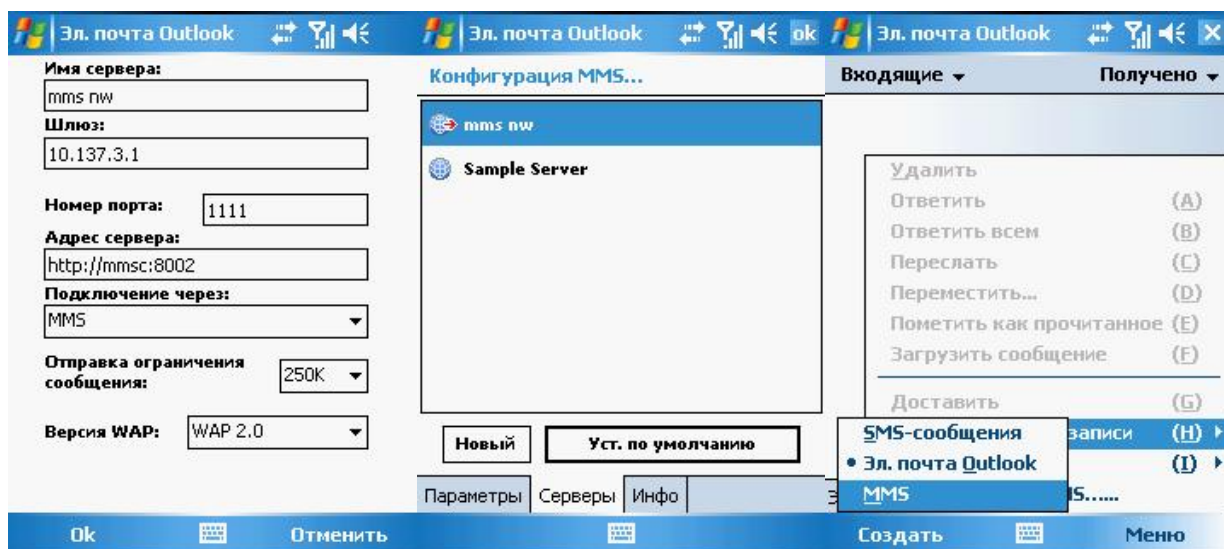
Эл. почта Outlook

Имя сервера:
mms nw
Шлюз:
10.137.3.1
Номер порта: 1111
Адрес сервера:
http://mmsc:8002
Подключение через:
MMS
Отправка ограничения сообщения: 250K
Версия WAP: WAP 2.0

Ok Отменить

Эл. почта Outlook ok

Конфигурация MMS...
mms nw
Sample Server

Новый Уст. по умолчанию
Параметры Серверы Инфо

Эл. почта Outlook

Входящие Получено

Удалить
Ответить (A)
Ответить всем (B)
Переслать (C)
Переместить... (D)
Пометить как прочитанное (E)
Загрузить сообщение (F)
Доставить (G)
записи (H)
(I)
SMS-сообщения
• Эл. почта Outlook
MMS
IS......

Создать Меню